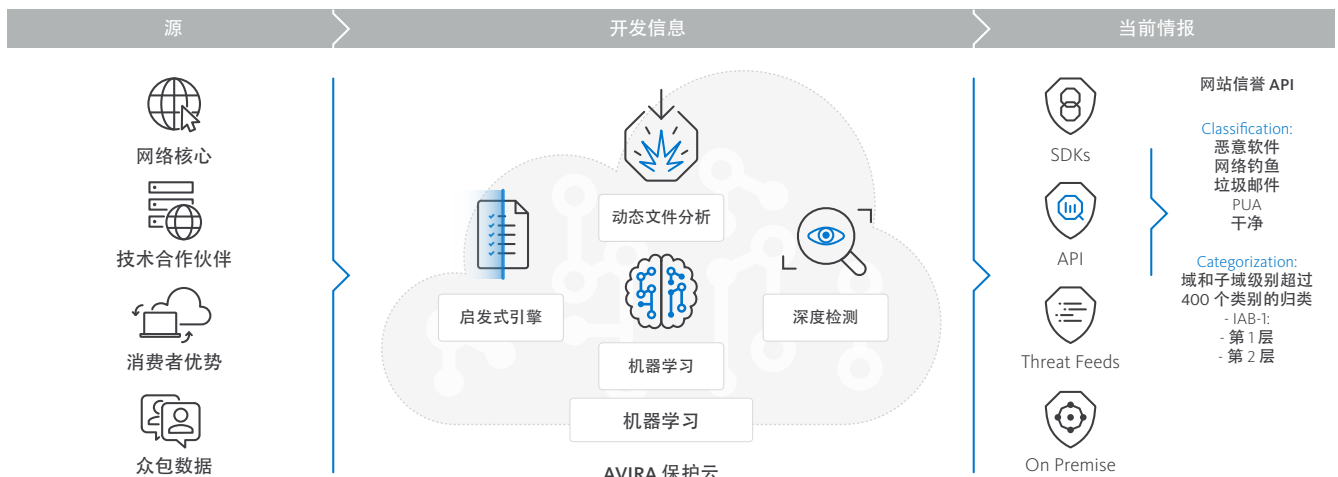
源

开发信息

当前情报

网络核心

技术合作伙伴

消费者优势

众包数据

动态文件分析

启发式引擎

深度检测

机器学习

机器学习

AVIRA 保护云

SDKs

API

Threat Feeds

On Premise

网站信誉 API

Classification:
恶意软件
网络钓鱼
垃圾邮件
PUA
干净

Categorization:
域和子域级别超过 400 个类别的归类
- IAB-1:
- 第 1 层
- 第 2 层